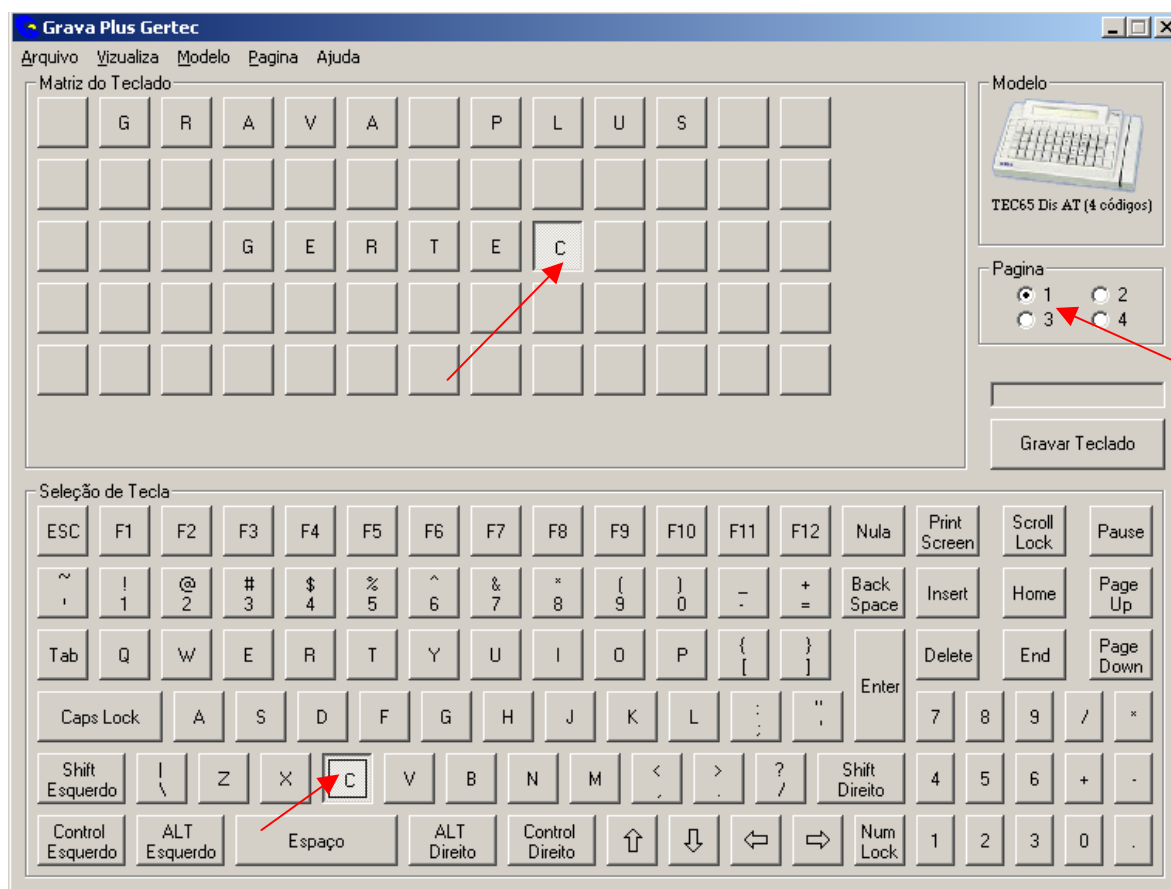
Grava Plus Gertec

Arquivo Vizualiza Modelo Pagina Ajuda

Matriz do Teclado

G R A V A P L U S

G E R T E C

Modelo

TEC65 Dis AT (4 códigos)

Pagina

1 2 3 4

Gravar Teclado

Seleção de Tecla

ESC F1 F2 F3 F4 F5 F6 F7 F8 F9 F10 F11 F12 Nula Print Screen Scroll Lock Pause

~ ' ! 1 @ 2 # 3 $ 4 % 5 ^ 6 & 7 * 8 ( 9 ) 0 _ - + = Back Space Insert Home Page Up

Tab Q W E R T Y U I O P { [ } ] Enter Delete End Page Down

Caps Lock A S D F G H J K L : ; " ' 7 8 9 / *

Shift Esquerdo | \ Z X C V B N M < , > . ? / Shift Direito 4 5 6 + -

Control Esquerdo ALT Esquerdo Espaço ALT Direito Control Direito ⇧ ⇩ ⇦ ⇨ Num Lock 1 2 3 0 .